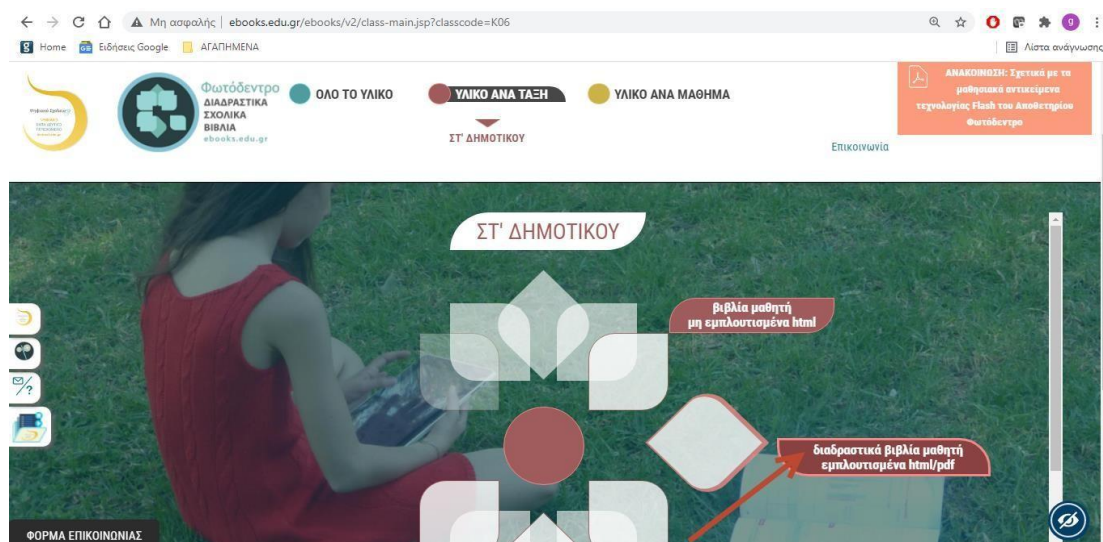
Μη ασφαλής | ebooks.edu.gr/ebooks/v2/class-main.jsp?classcode=K06

Home Ειδήσεις Google ΑΓΑΠΗΜΕΝΑ

Λίστα ανάγνωσης

Φωτόδεντρο ΔΙΑΔΡΑΣΤΙΚΑ ΣΧΟΛΙΚΑ ΒΙΒΛΙΑ ebooks.edu.gr

ΟΛΟ ΤΟ ΥΛΙΚΟ

ΥΛΙΚΟ ΑΝΑ ΤΑΞΗ

ΣΤ' ΔΗΜΟΤΙΚΟΥ

ΥΛΙΚΟ ΑΝΑ ΜΑΘΗΜΑ

ΑΝΑΚΟΙΝΩΣΗ: Σχετικά με τα μαθησιακά αντικείμενα τεχνολογίας Flash του Αποθετηρίου Φωτόδεντρο

Επικοινωνία

ΣΤ' ΔΗΜΟΤΙΚΟΥ

βιβλία μαθητή μη εμπλουτισμένα html

διαδραστικά βιβλία μαθητή εμπλουτισμένα html/pdf

ΦΟΡΜΑ ΕΠΙΚΟΙΝΩΝΙΑΣ